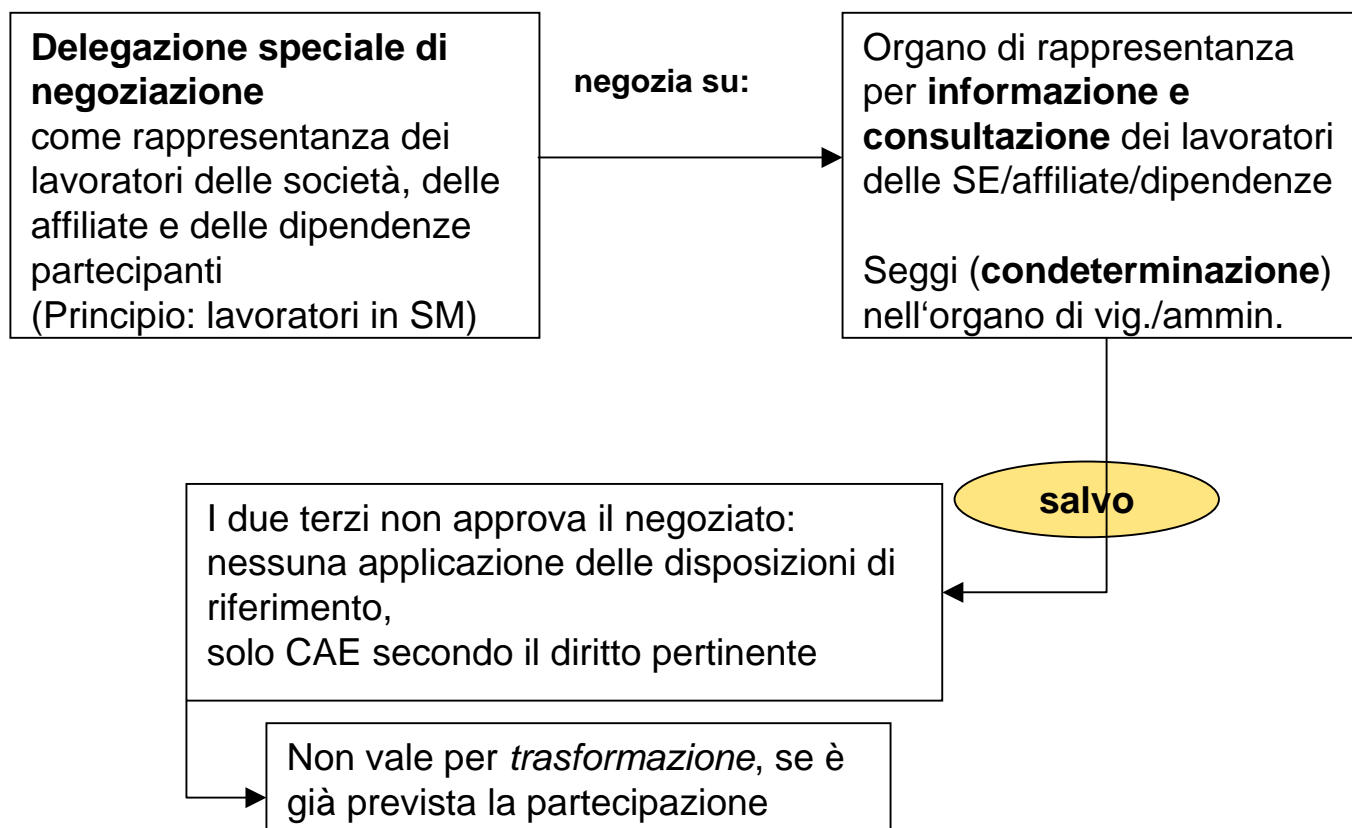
**Delegazione speciale di negoziazione**
come rappresentanza dei lavoratori delle società, delle affiliate e delle dipendenze partecipanti
(Principio: lavoratori in SM)

**negozia su:**

Organo di rappresentanza per **informazione e consultazione** dei lavoratori delle SE/affiliate/dipendenze

Seggi (**condeterminazione**) nell'organo di vig./ammin.

**salvo**

I due terzi non approva il negoziato:
nessuna applicazione delle disposizioni di riferimento,
solo CAE secondo il diritto pertinente

Non vale per *trasformazione*, se è già prevista la partecipazione